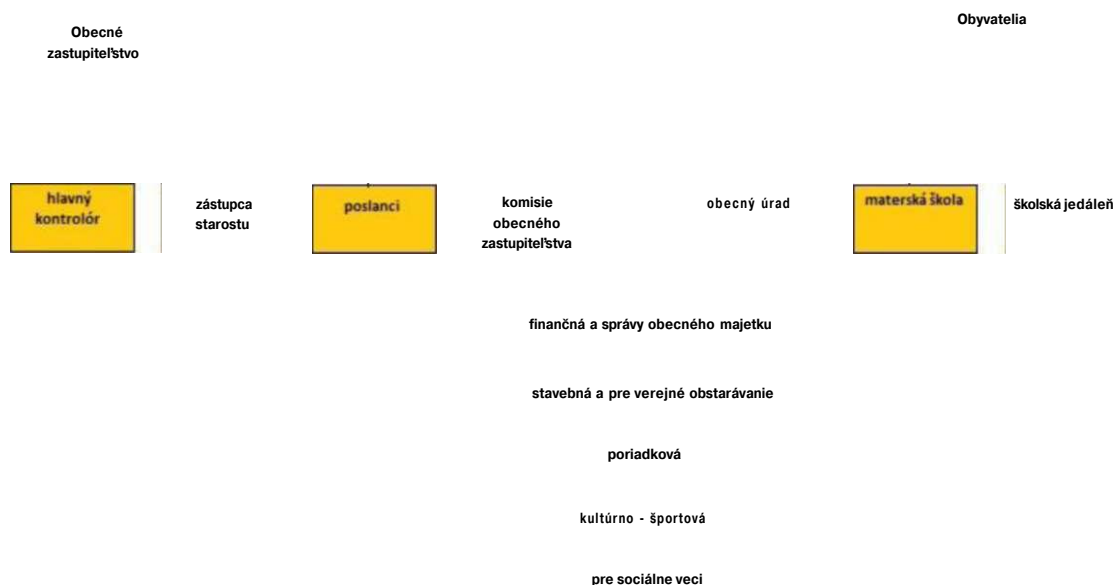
Obecné zastupiteľstvo

Obyvatelia

hlavný kontrolór

zástupca starostu

poslanci

komisie obecného zastupiteľstva

obecný úrad

materská škola

školská jedáleň

finančná a správy obecného majetku

stavebná a pre verejné obstarávanie

poriadková

kultúrno - športová

pre sociálne veci